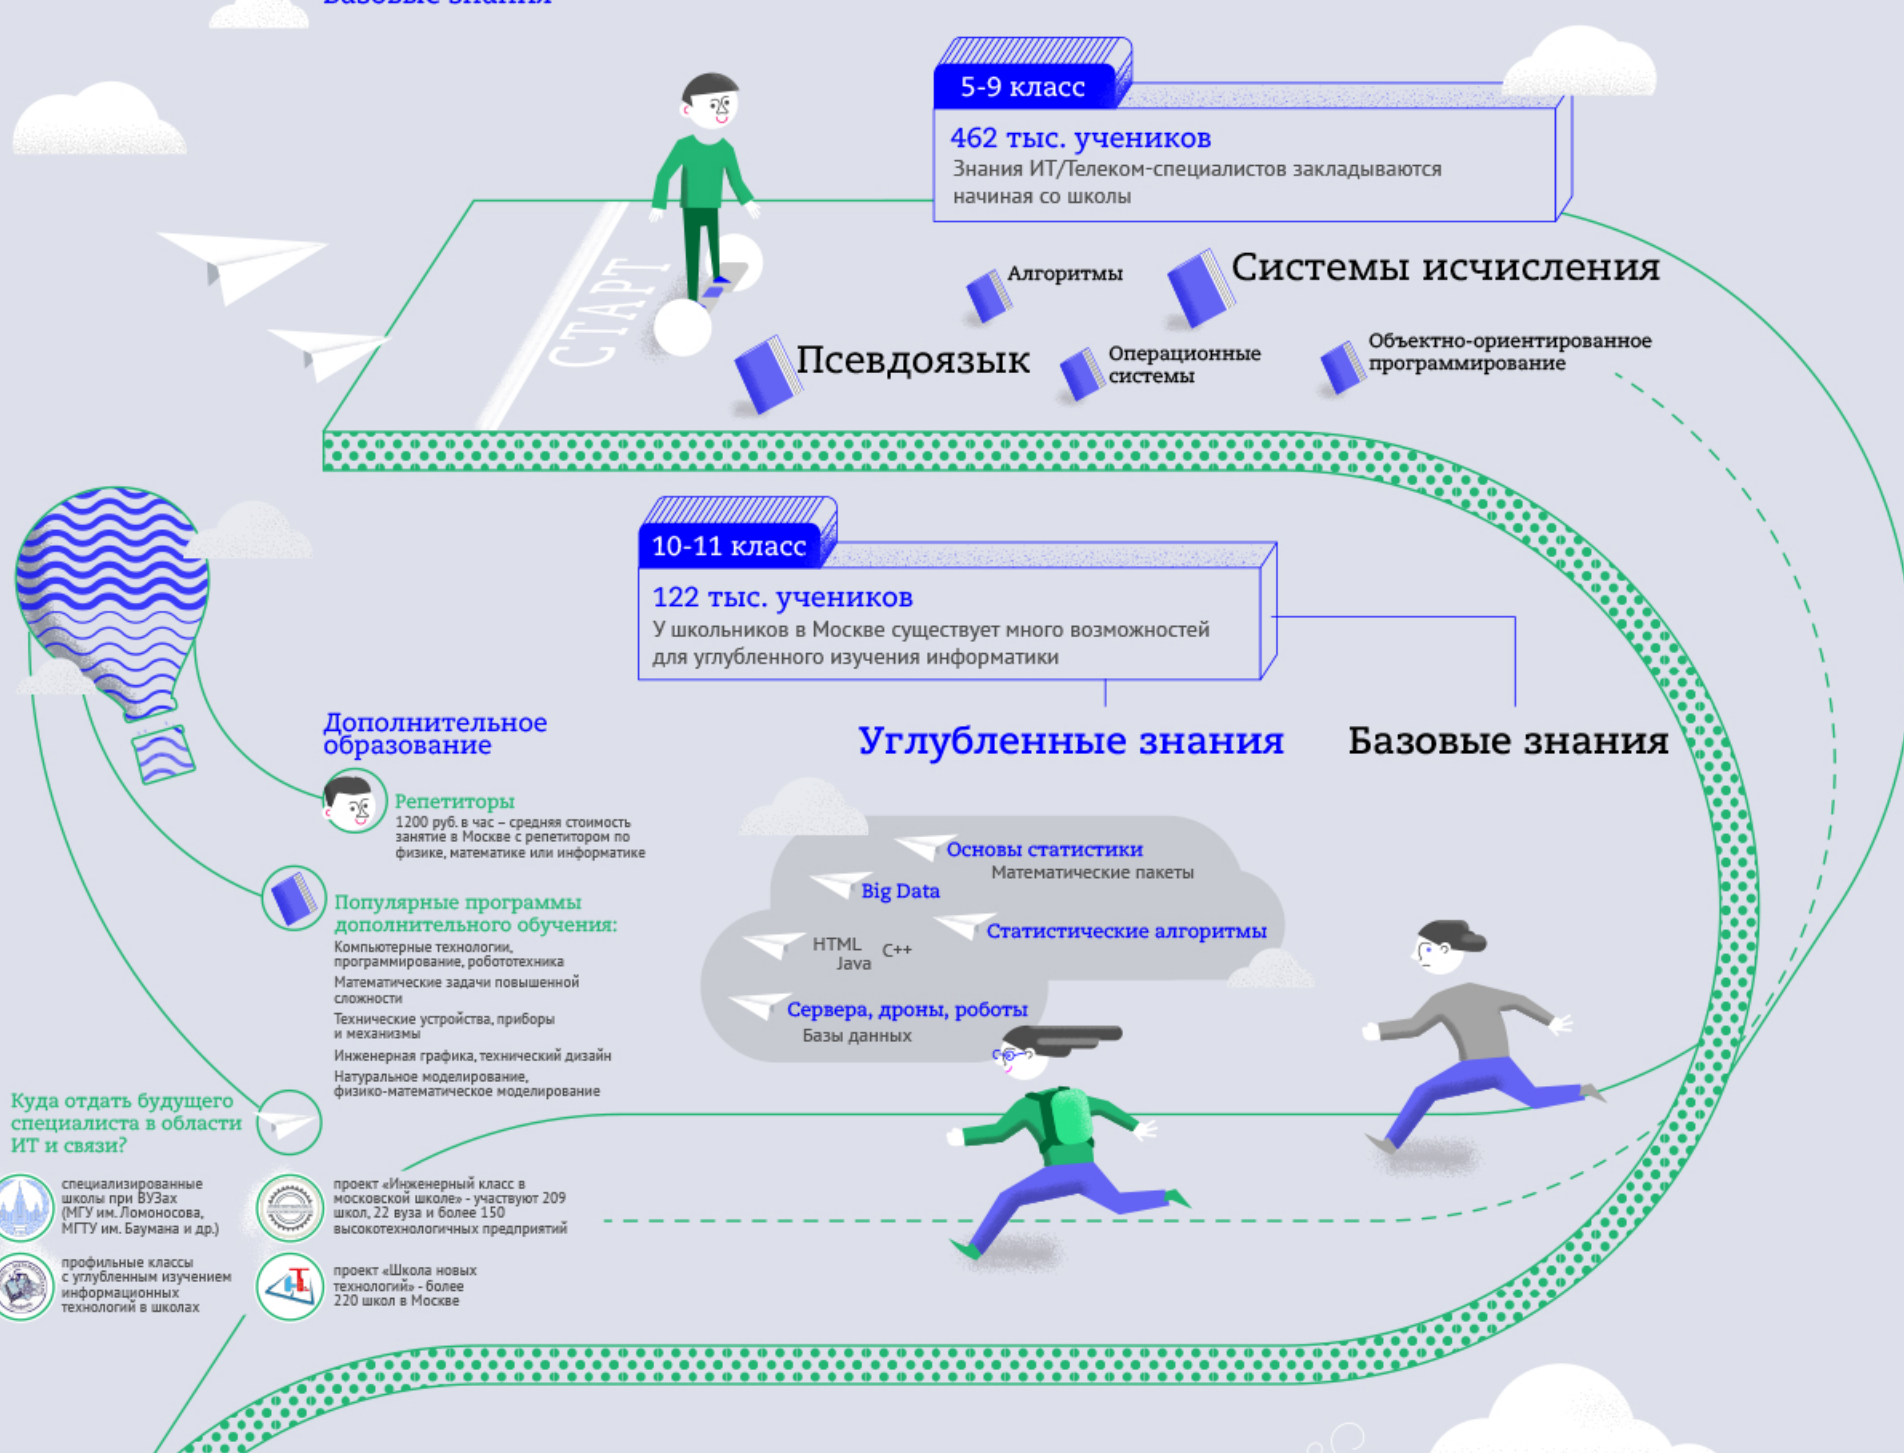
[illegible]

5-9 класс

462 тыс. учеников
Знания ИТ/Телеком-специалистов закладываются начиная со школы

СТАРТ

Алгоритмы

Системы исчисления

Псевдоязык

Операционные системы

Объектно-ориентированное программирование

10-11 класс

122 тыс. учеников
У школьников в Москве существует много возможностей для углубленного изучения информатики

Углубленные знания

Базовые знания

Дополнительное образование

Репетиторы
1200 руб. в час – средняя стоимость занятие в Москве с репетитором по физике, математике или информатике

Популярные программы дополнительного обучения:
Компьютерные технологии, программирование, робототехника
Математические задачи повышенной сложности
Технические устройства, приборы и механизмы
Инженерная графика, технический дизайн
Натуральное моделирование, физико-математическое моделирование

Основы статистики
Математические пакеты
Big Data
Статистические алгоритмы
HTML
Java
C++
Сервера, дроны, роботы
Базы данных

Куда отдать будущего специалиста в области ИТ и связи?

специализированные школы при ВУЗах (МГУ им. Ломоносова, МГТУ им. Баумана и др.)

проект «Инженерный класс в московской школе» - участвуют 209 школ, 22 вуза и более 150 высокотехнологичных предприятий

профильные классы с углубленным изучением информационных технологий в школах

проект «Школа новых технологий» - более 220 школ в Москве